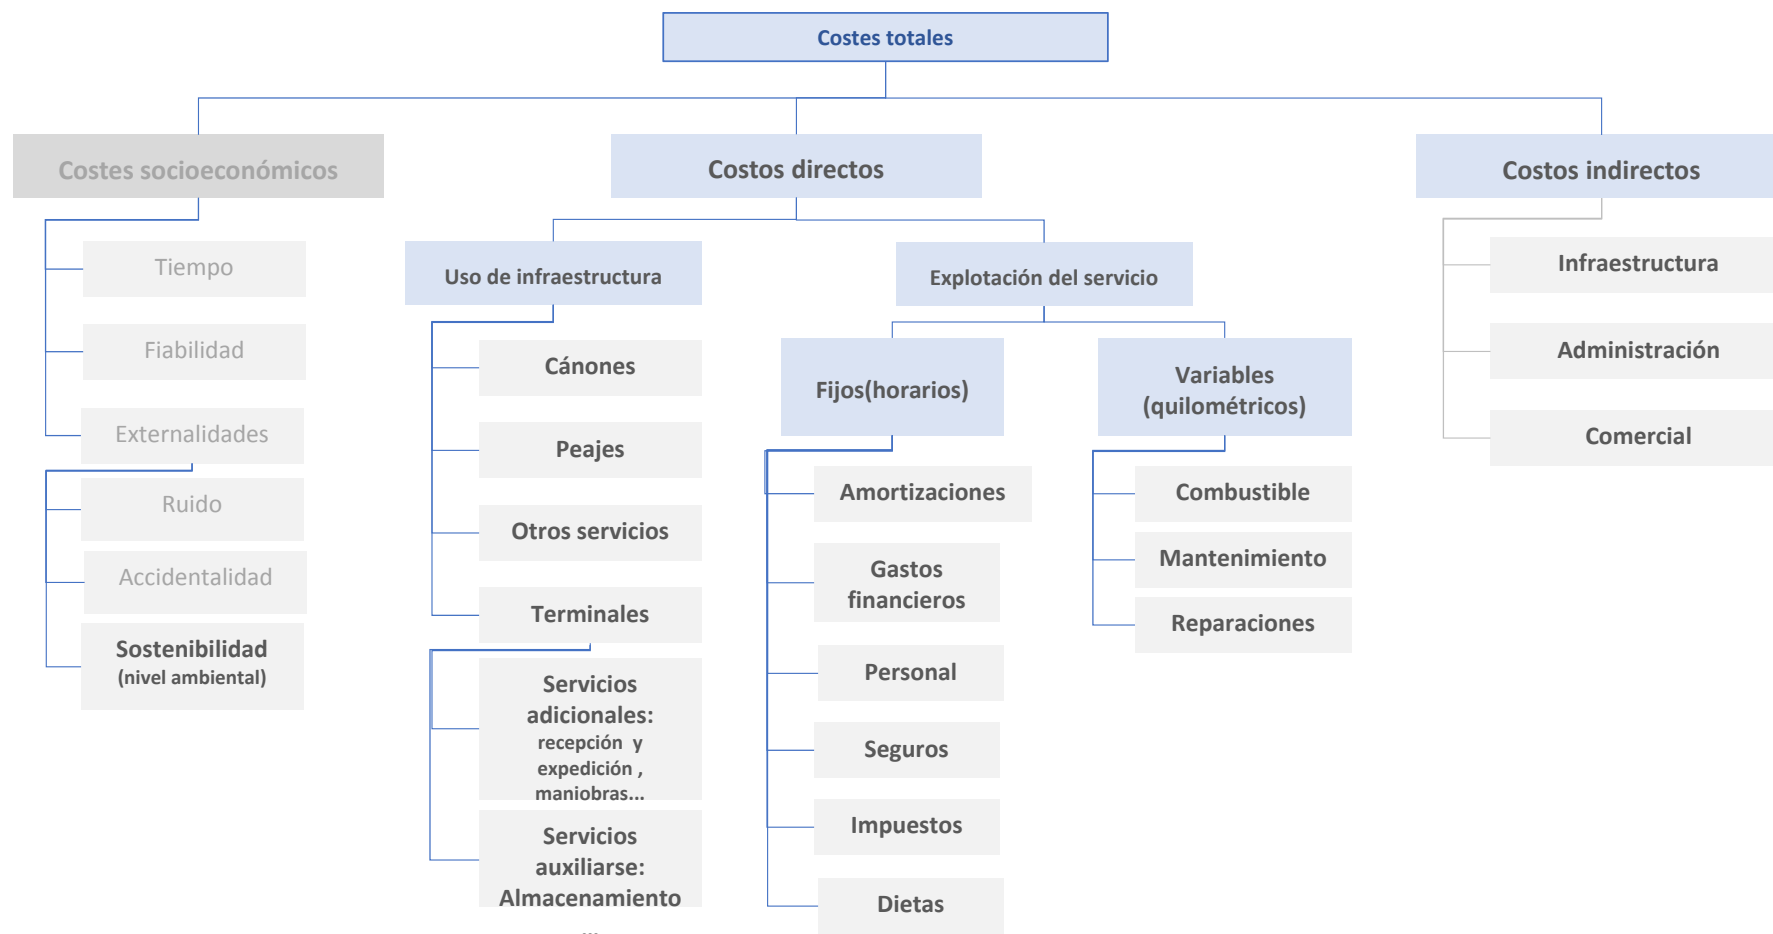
Costes totales

Costes socioeconómicos

Tiempo

Fiabilidad

Externalidades

Ruido

Accidentalidad

Sostenibilidad (nivel ambiental)

Costos directos

Uso de infraestructura

Cánones

Peajes

Otros servicios

Terminales

Servicios adicionales: recepción y expedición , maniobras...

Servicios auxiliarse: Almacenamiento

Explotación del servicio

Fijos(horarios)

Amortizaciones

Gastos financieros

Personal

Seguros

Impuestos

Dietas

Variables (quilométricos)

Combustible

Mantenimiento

Reparaciones

Costos indirectos

Infraestructura

Administración

Comercial